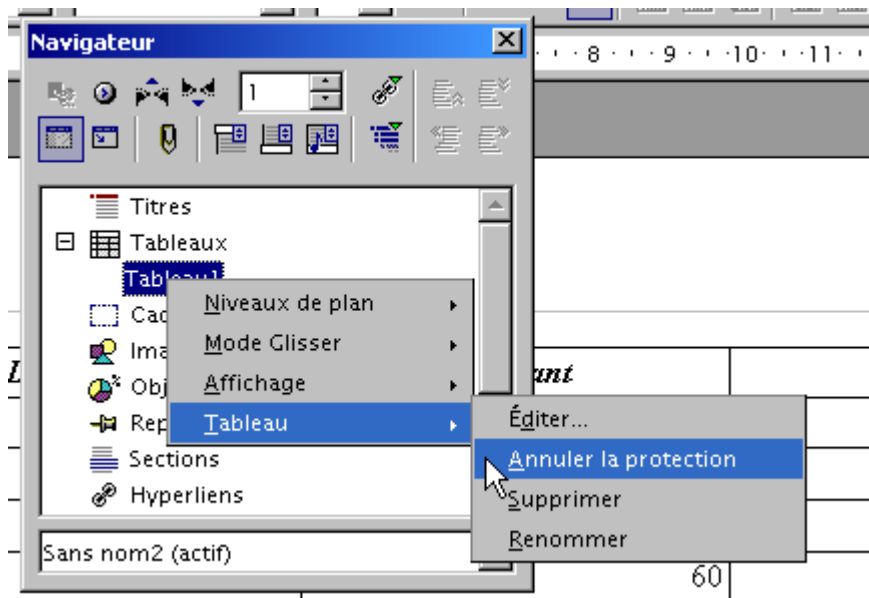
Navigateur

8 · · 9 · · 10 · · 11

1

Titres
Tableaux
Tableau1
Cad
Ima
Obj
Rep
Sections
Hyperliens

Niveaux de plan
Mode Glisser
Affichage
Tableau

Éditer...
Annuler la protection
Supprimer
Renommer

L
ant

Sans nom2 (actif)

60